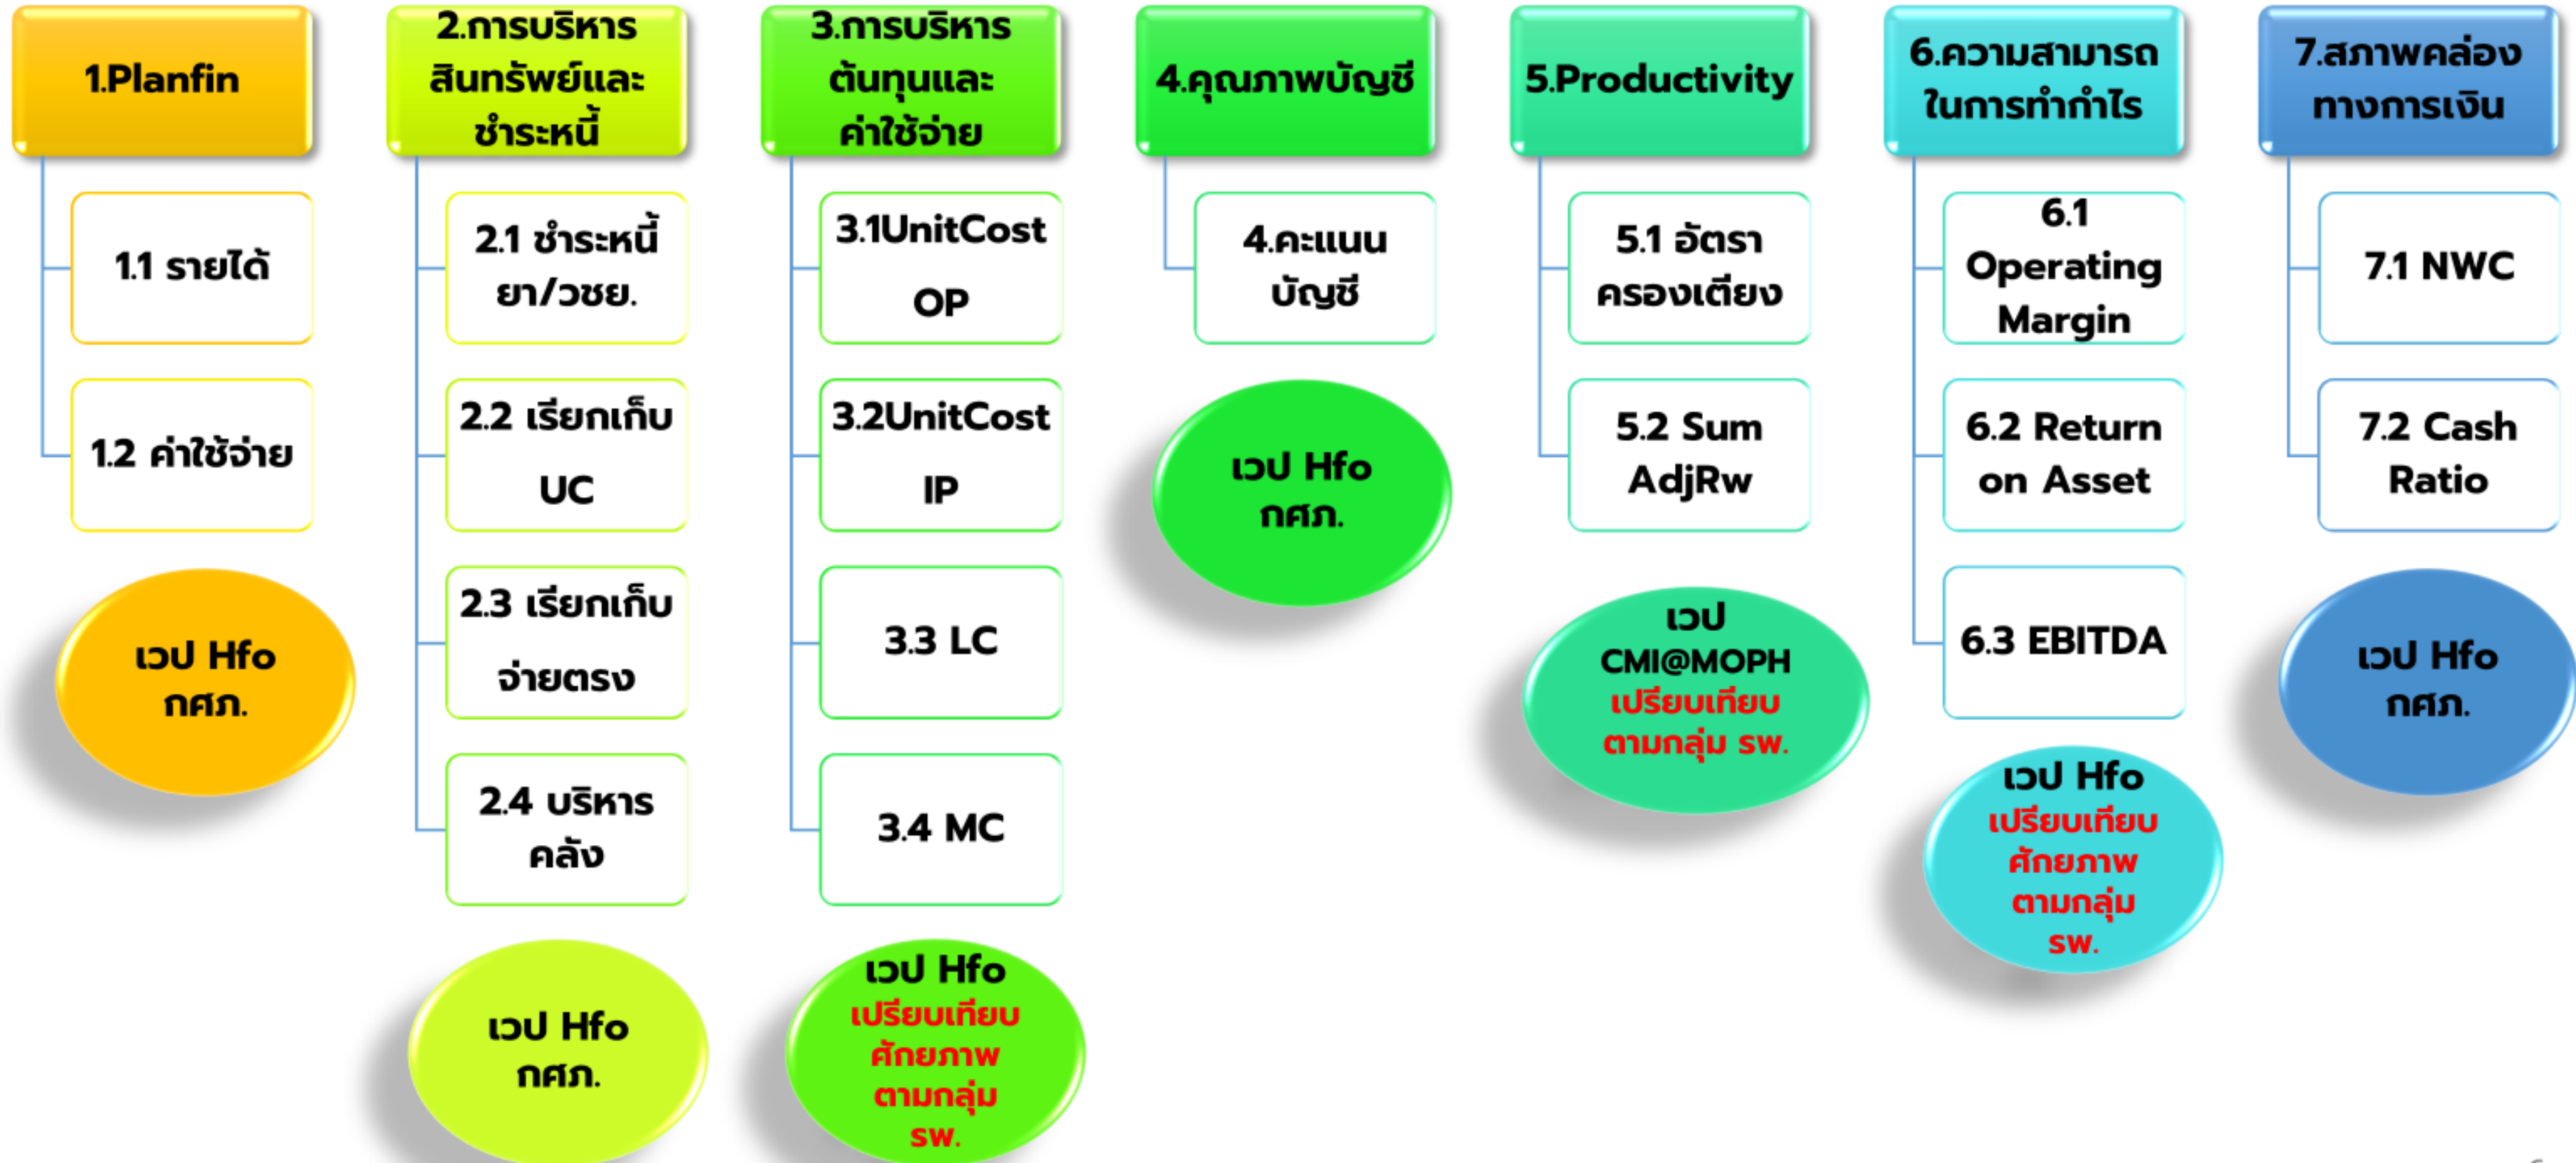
1.Planfin

1.1 รายได้

1.2 ค่าใช้จ่าย

เวป Hfo กศภ.

2.การบริหารสินทรัพย์และชำระหนี้

2.1 ชำระหนี้ยา/วชย.

2.2 เรียกเก็บ UC

2.3 เรียกเก็บจ่ายตรง

2.4 บริหารคลัง

เวป Hfo กศภ.

3.การบริหารต้นทุนและค่าใช้จ่าย

3.1UnitCost OP

3.2UnitCost IP

3.3 LC

3.4 MC

เวป Hfo เปรียบเทียบศักยภาพตามกลุ่ม รพ.

4.คุณภาพบัญชี

4.คะแนนบัญชี

เวป Hfo กศภ.

5.Productivity

5.1 อัตราครองเตียง

5.2 Sum AdjRw

เวป CMI@MOPH เปรียบเทียบตามกลุ่ม รพ.

6.ความสามารถในการทำกำไร

6.1 Operating Margin

6.2 Return on Asset

6.3 EBITDA

เวป Hfo เปรียบเทียบศักยภาพตามกลุ่ม รพ.

7.สภาพคล่องทางการเงิน

7.1 NWC

7.2 Cash Ratio

เวป Hfo กศภ.